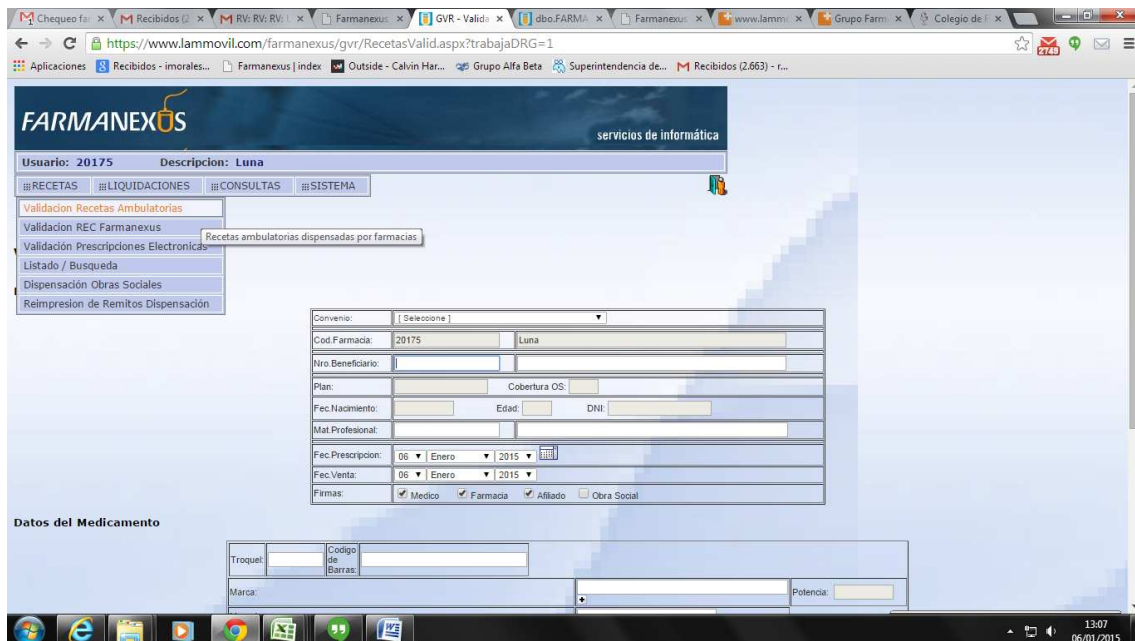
Chequeo far | Recibidos (2 | RV: RV: RV: | Farmanexus | GVR - Valida | dbo.FARMA | Farmanexus | www.lammo | Grupo Farm | Colegio de F

https://www.lammovil.com/farmanexus/gvr/RecetasValid.aspx?trabajaDRG=1

Aplicaciones | Recibidos - imorales... | Farmanexus | index | Outside - Calvin Har... | Grupo Alfa Beta | Superintendencia de... | Recibidos (2.663) - r...

2749

FARMANEXUS

servicios de informática

Usuario: 20175 Descripcion: Luna

RECETAS LIQUIDACIONES CONSULTAS SISTEMA

Validacion Recetas Ambulatorias
Validacion REC Farmanexus
Validación Prescripciones Electronicas
Listado / Busqueda
Dispensación Obras Sociales
Reimpresion de Remitos Dispensación

Recetas ambulatorias dispensadas por farmacias

Convenio: [ Seleccione ]
Cod.Farmacia: 20175 Luna
Nro.Beneficiario:
Plan: Cobertura OS:
Fec.Nacimiento: Edad: DNI:
Mat.Profesional:
Fec.Prescripcion: 06 Enero 2015
Fec.Venta: 06 Enero 2015
Firmas: Medico Farmacia Afiliado Obra Social

Datos del Medicamento

Troquel: Codigo de Barras:
Marca: Potencia:

13:07
06/01/2015